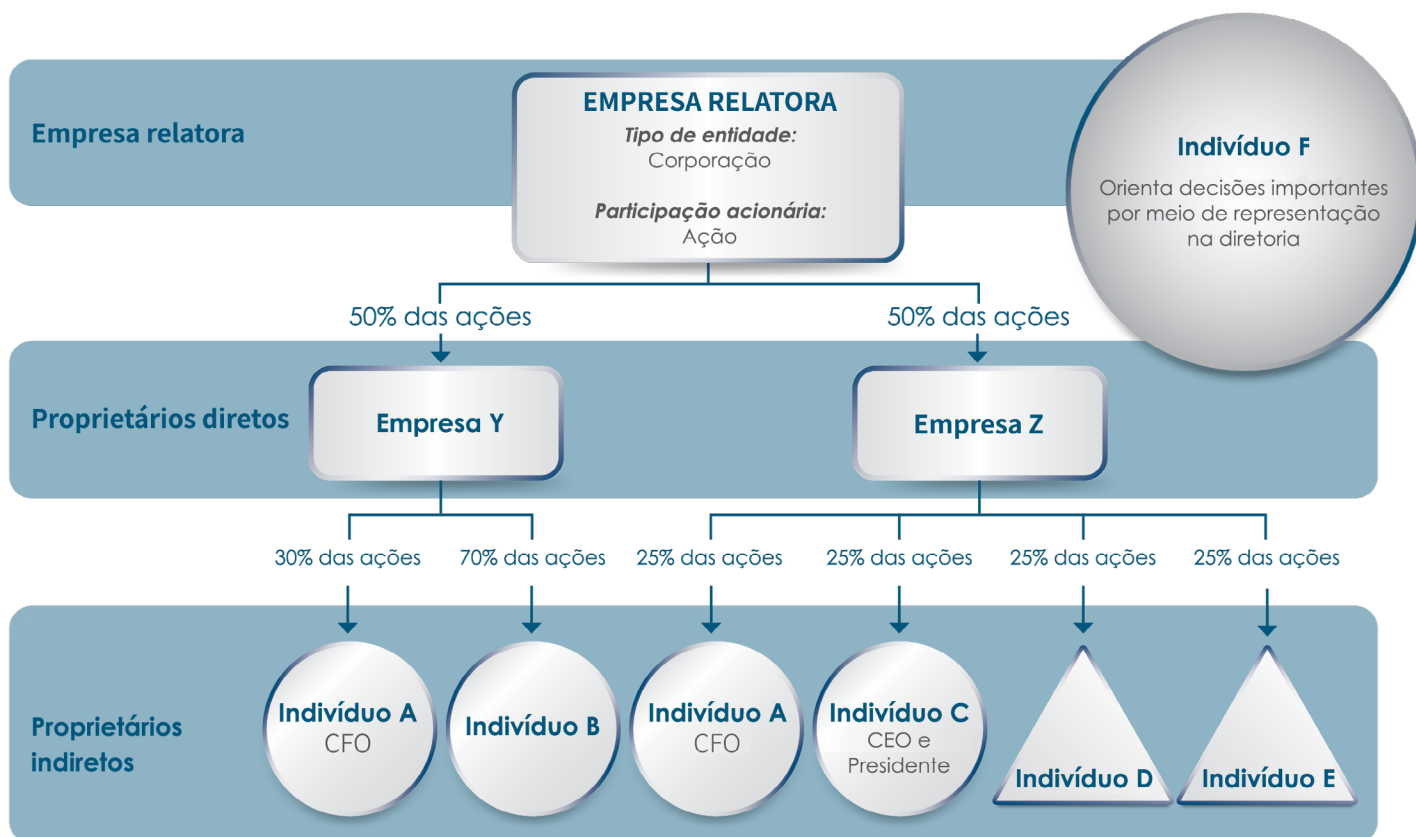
Empresa relatora

EMPRESA RELATORA
Tipo de entidade:
Corporação

Participação acionária:
Ação

Indivíduo F
Orienta decisões importantes por meio de representação na diretoria

50% das ações

50% das ações

Proprietários diretos

Empresa Y

Empresa Z

30% das ações

70% das ações

25% das ações

25% das ações

25% das ações

25% das ações

Proprietários indiretos

Indivíduo A
CFO

Indivíduo B

Indivíduo A
CFO

Indivíduo C
CEO e Presidente

Indivíduo D

Indivíduo E